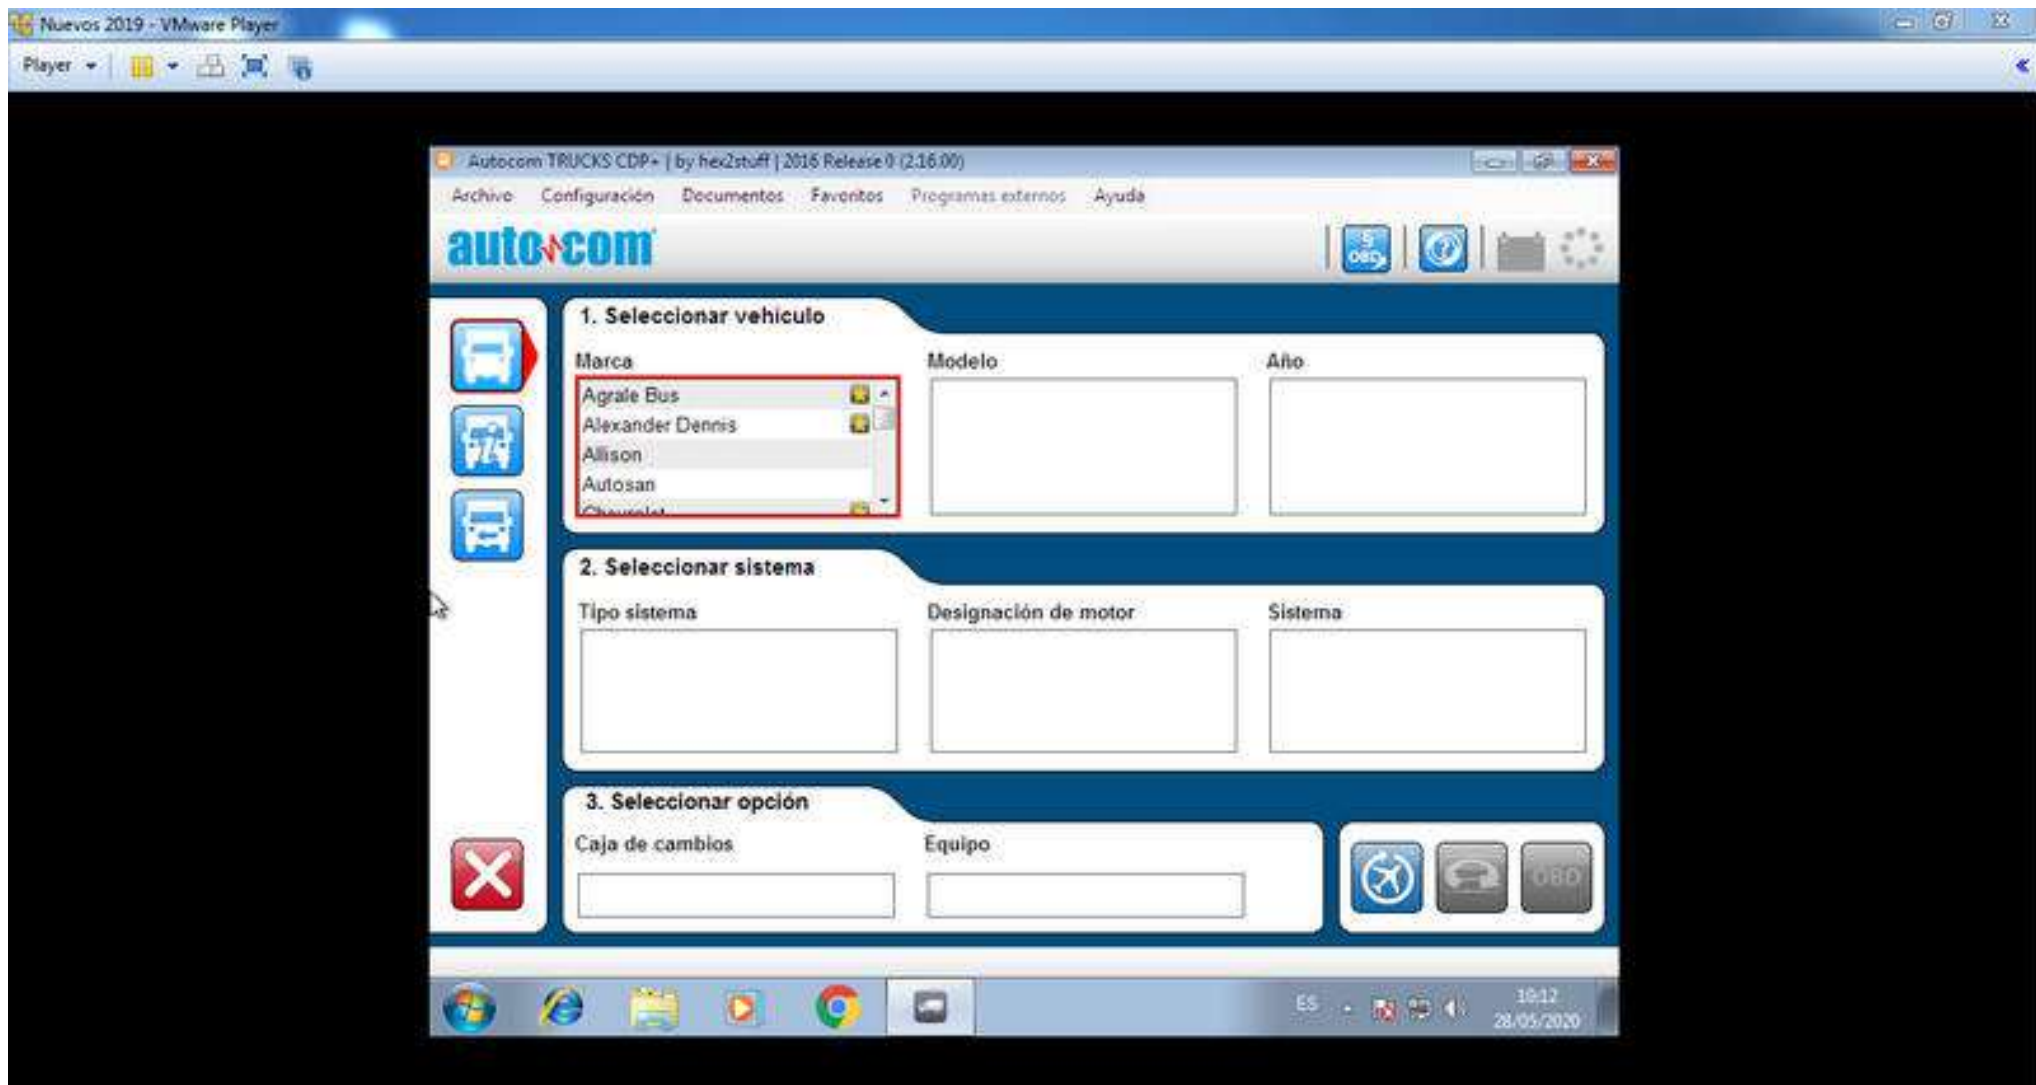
Nuevos 2019 - VMware Player

Player

Autocom TRUCKS CDP+ | by hex2stuff | 2016 Release 0 (2.16.00)

Archivo Configuración Documentos Favoritos Programas externos Ayuda

autocom

OBD

1. Seleccionar vehiculo

Marca

Agrale Bus

Alexander Dennis

Allison

Autosan

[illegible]

Modelo

Año

2. Seleccionar sistema

Tipo sistema

Designación de motor

Sistema

3. Seleccionar opción

Caja de cambios

Equipo

OBD

ES

10:12
28/05/2020